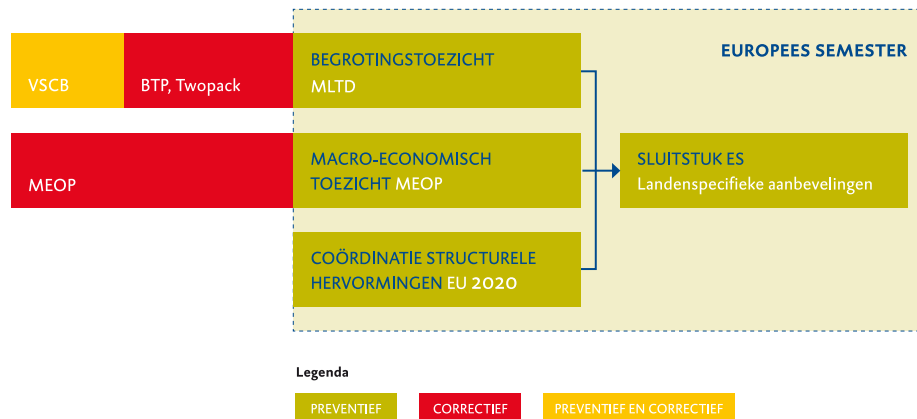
VSCB

BTP, Twopack

MEOP

BEGROTINGSTOEZICHT MLTD

MACRO-ECONOMISCH TOEZICHT MEOP

COÖRDINATIE STRUCTURELE HERVORMINGEN EU 2020

EUROPEES SEMESTER

SLUITSTUK ES
Landenspecifieke aanbevelingen

Legenda

PREVENTIEF

CORRECTIEF

PREVENTIEF EN CORRECTIEF